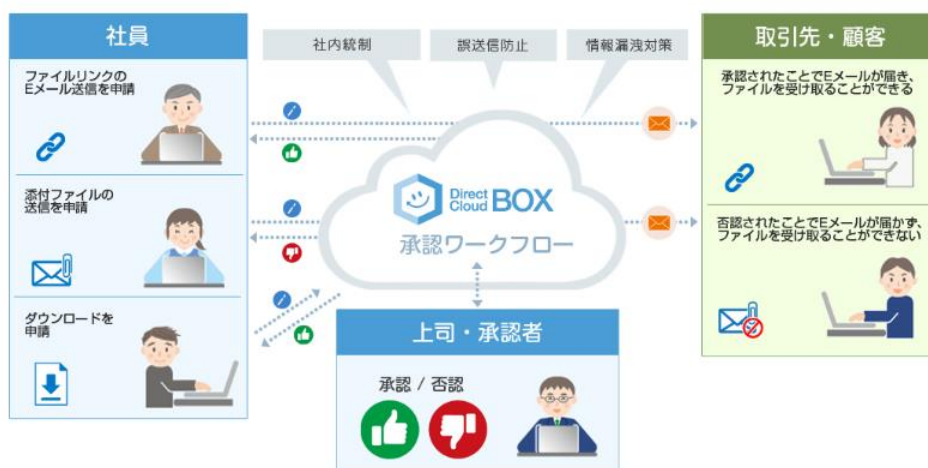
社員

ファイルリンクのEメール送信を申請

添付ファイルの送信を申請

ダウンロードを申請

社内統制

誤送信防止

情報漏洩対策

Direct Cloud BOX

承認ワークフロー

上司・承認者

承認 / 否認

取引先・顧客

承認されたことでEメールが届き、ファイルを受け取ることができる

否認されたことでEメールが届かず、ファイルを受け取ることができない